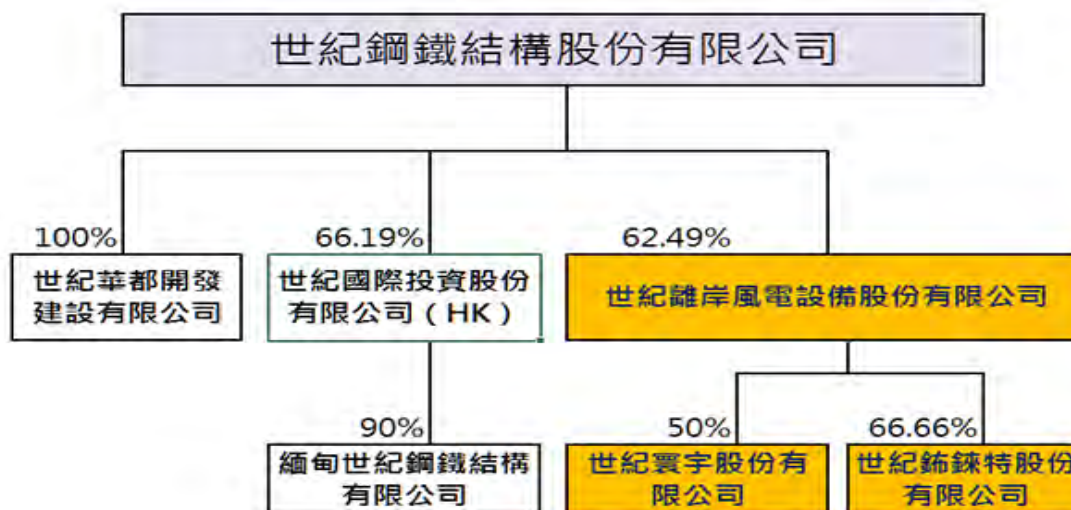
世紀鋼鐵結構股份有限公司

100%
世紀華都開發建設有限公司

66.19%
世紀國際投資股份有限公司（HK）

62.49%
世紀離岸風電設備股份有限公司

90%
緬甸世紀鋼鐵結構有限公司

50%
世紀寰宇股份有限公司

66.66%
世紀銻錸特股份有限公司